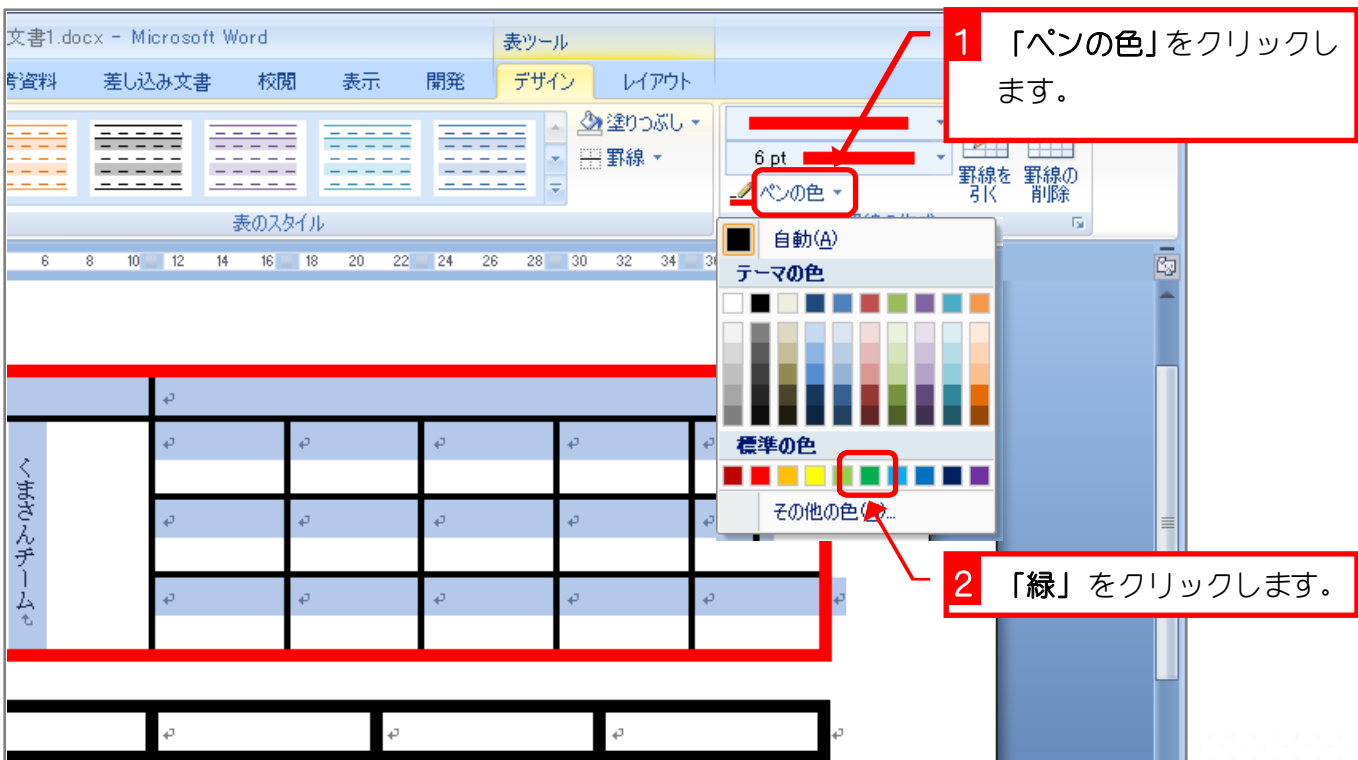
文書1.docx - Microsoft Word

表ツール

考資料　差し込み文書　校閲　表示　開発　デザイン　レイアウト

塗りつぶし
罫線

表のスタイル

6 pt

ペンの色

罫線を引く　罫線の削除

1 「ペンの色」をクリックします。

自動(A)
テーマの色
標準の色
その他の色(M)...

2 「緑」をクリックします。

6 8 10 12 14 16 18 20 22 24 26 28 30 32 34 36

くまさんチーム